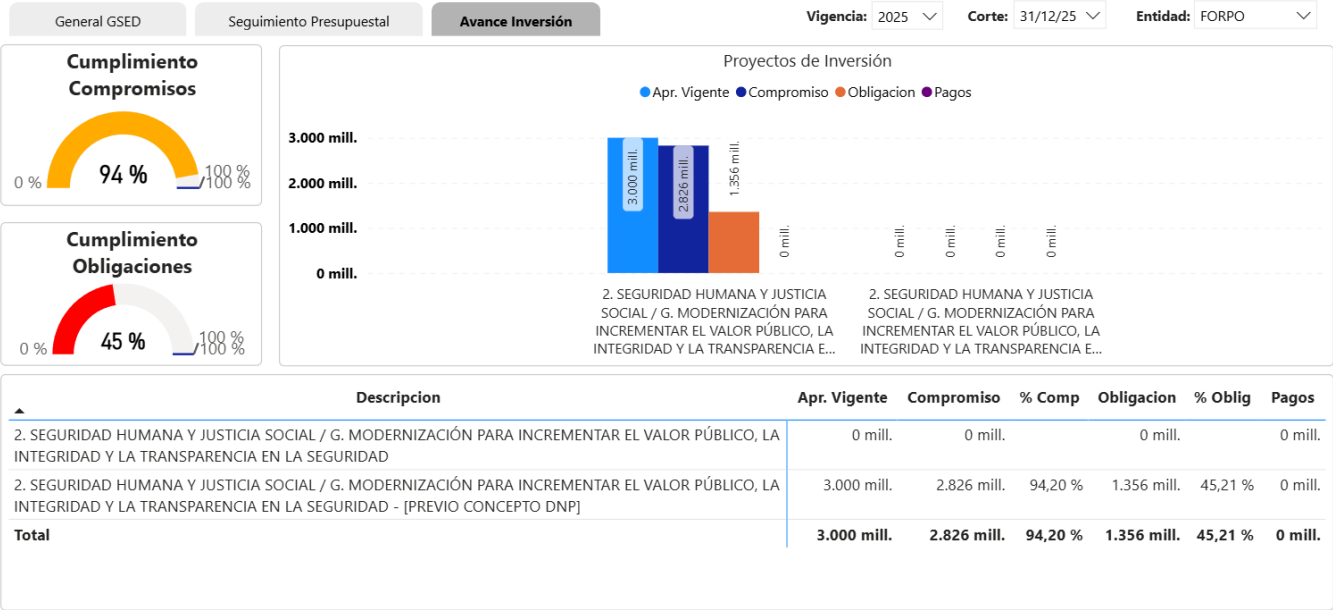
General GSED
Seguimiento Presupuestal
Avance Inversión

Vigencia: 2025
Corte: 31/12/25
Entidad: FORPO

Cumplimiento Compromisos
0 %
94 %
100 %
100 %

Cumplimiento Obligaciones
0 %
45 %
100 %
100 %

Proyectos de Inversión
Apr. Vigente
Compromiso
Obligacion
Pagos

3.000 mill.
2.000 mill.
1.000 mill.
0 mill.

3.000 mill.
2.826 mill.
1.356 mill.
0 mill.
0 mill.
0 mill.
0 mill.
0 mill.

2. SEGURIDAD HUMANA Y JUSTICIA SOCIAL / G. MODERNIZACIÓN PARA INCREMENTAR EL VALOR PÚBLICO, LA INTEGRIDAD Y LA TRANSPARENCIA E...
2. SEGURIDAD HUMANA Y JUSTICIA SOCIAL / G. MODERNIZACIÓN PARA INCREMENTAR EL VALOR PÚBLICO, LA INTEGRIDAD Y LA TRANSPARENCIA E...

| Descripcion | Apr. Vigente | Compromiso | % Comp | Obligacion | % Oblig | Pagos |
|---|---|---|---|---|---|---|
| 2. SEGURIDAD HUMANA Y JUSTICIA SOCIAL / G. MODERNIZACIÓN PARA INCREMENTAR EL VALOR PÚBLICO, LA INTEGRIDAD Y LA TRANSPARENCIA EN LA SEGURIDAD | 0 mill. | 0 mill. | | 0 mill. | | 0 mill. |
| 2. SEGURIDAD HUMANA Y JUSTICIA SOCIAL / G. MODERNIZACIÓN PARA INCREMENTAR EL VALOR PÚBLICO, LA INTEGRIDAD Y LA TRANSPARENCIA EN LA SEGURIDAD - [PREVIO CONCEPTO DNP] | 3.000 mill. | 2.826 mill. | 94,20 % | 1.356 mill. | 45,21 % | 0 mill. |
| Total | 3.000 mill. | 2.826 mill. | 94,20 % | 1.356 mill. | 45,21 % | 0 mill. |